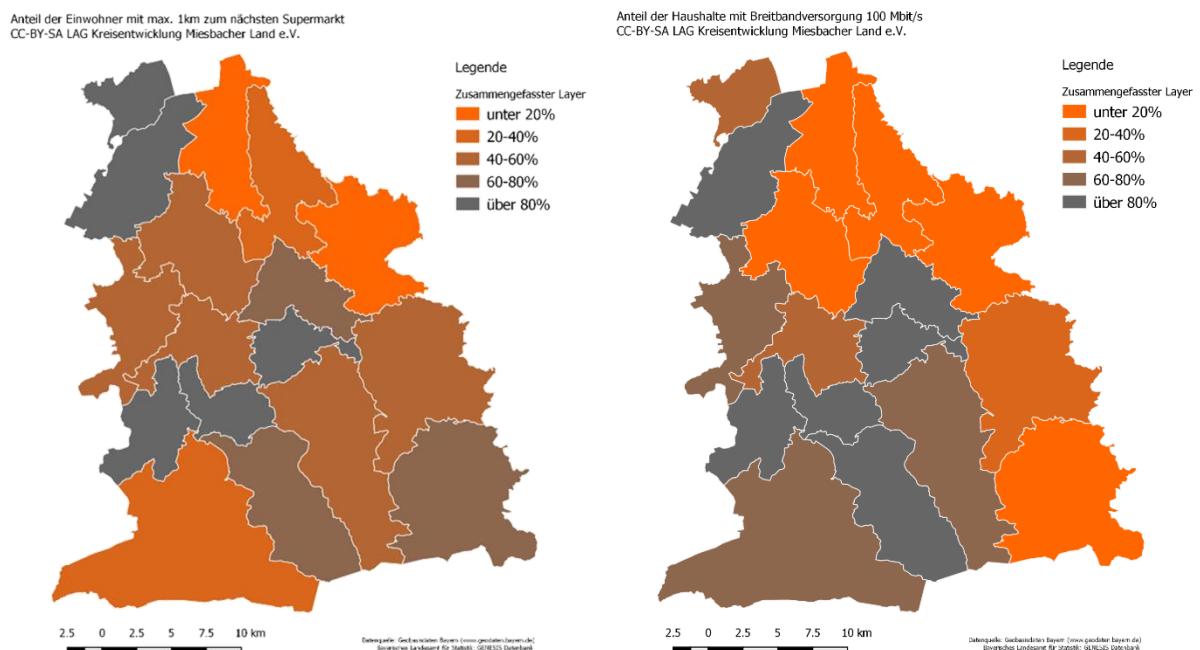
Anteil der Einwohner mit max. 1km zum nächsten Supermarkt
CC-BY-SA LAG Kreisentwicklung Miesbacher Land e.V.

Legende
Zusammengefasster Layer
unter 20%
20-40%
40-60%
60-80%
über 80%

2.5 0 2.5 5 7.5 10 km

Datenquelle: Geobasisdaten Bayern (www.geodaten.bayern.de)
Bayerisches Landesamt für Statistik: GENESIS Datenbank

Anteil der Haushalte mit Breitbandversorgung 100 Mbit/s
CC-BY-SA LAG Kreisentwicklung Miesbacher Land e.V.

Legende
Zusammengefasster Layer
unter 20%
20-40%
40-60%
60-80%
über 80%

2.5 0 2.5 5 7.5 10 km

Datenquelle: Geobasisdaten Bayern (www.geodaten.bayern.de)
Bayerisches Landesamt für Statistik: GENESIS Datenbank